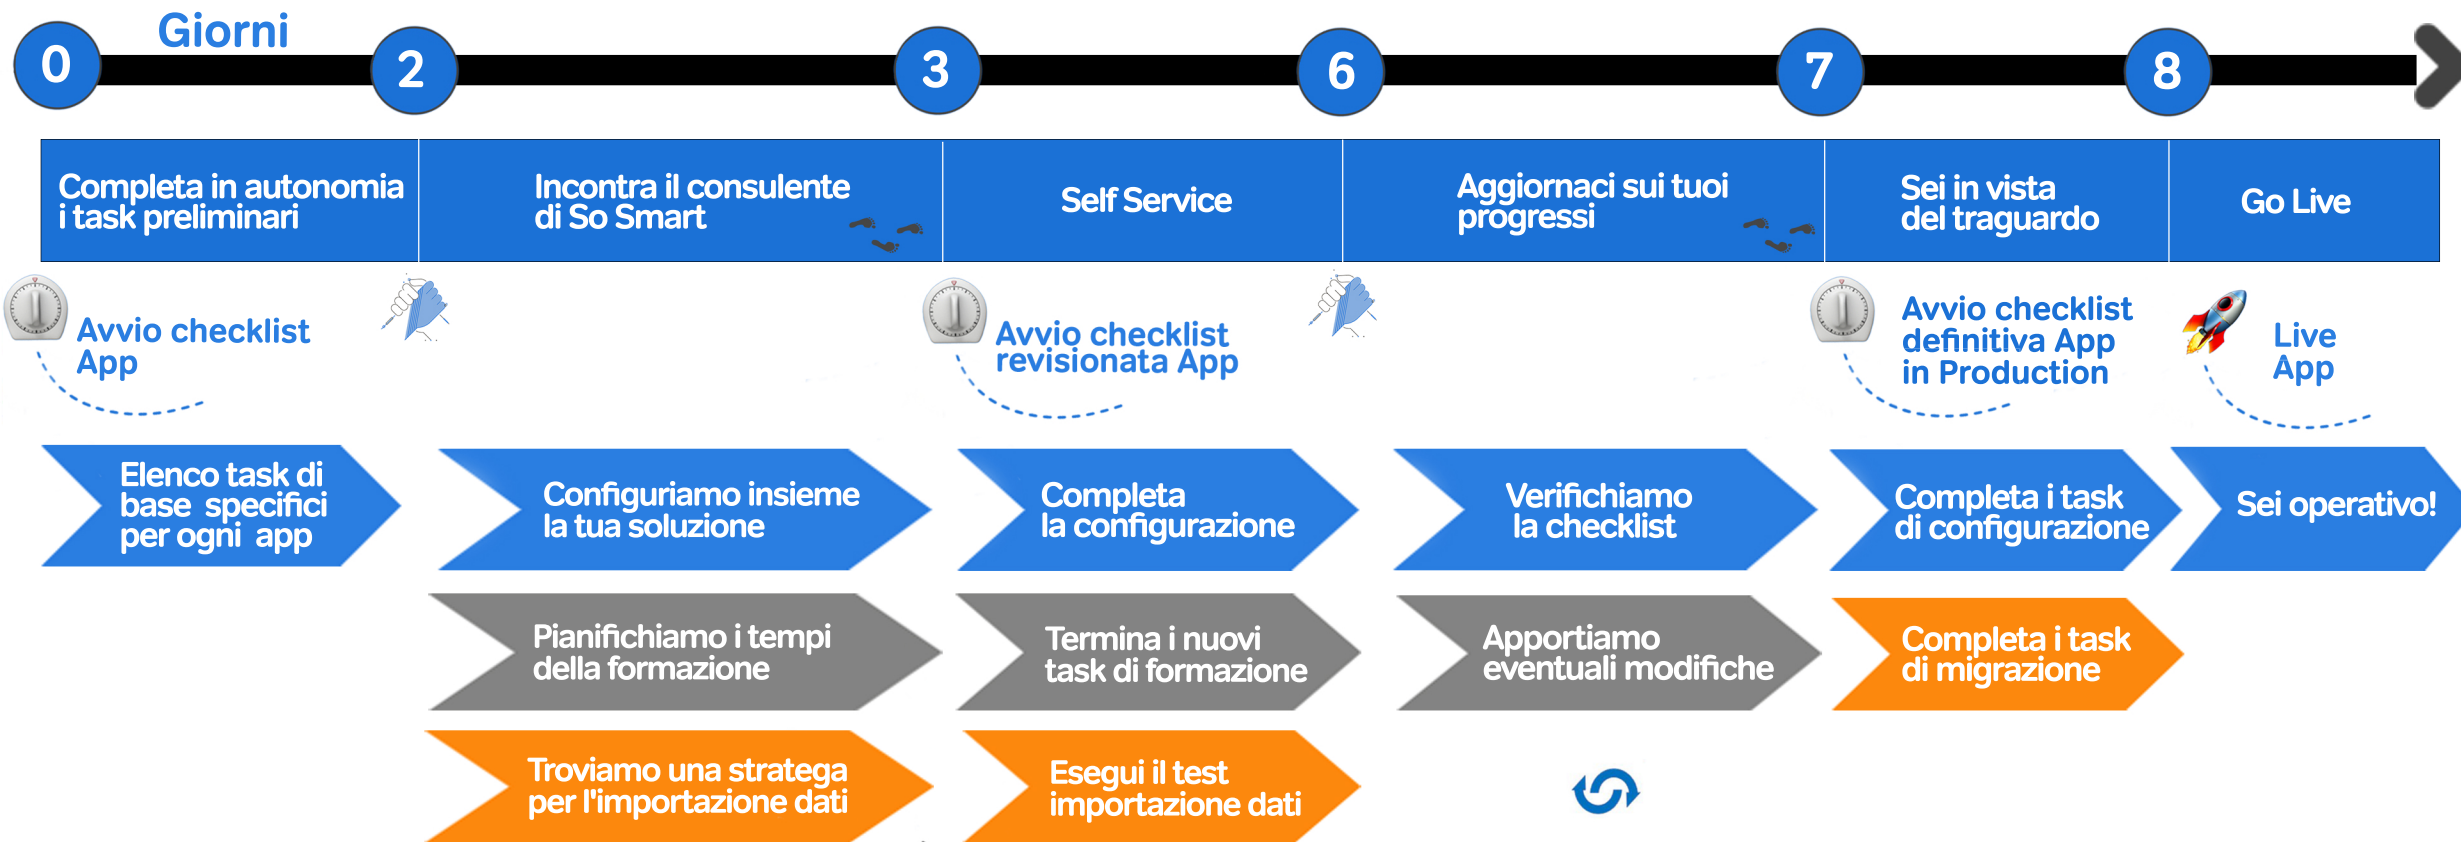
Giorni

0

2

3

6

7

8

Completa in autonomia i task preliminari

Incontra il consulente di So Smart

Self Service

Aggiornaci sui tuoi progressi

Sei in vista del traguardo

Go Live

Avvio checklist App

Avvio checklist revisionata App

Avvio checklist definitiva App in Production

Live App

Elenco task di base specifici per ogni app

Configuriamo insieme la tua soluzione

Completa la configurazione

Verifichiamo la checklist

Completa i task di configurazione

Sei operativo!

Pianifichiamo i tempi della formazione

Termina i nuovi task di formazione

Apportiamo eventuali modifiche

Completa i task di migrazione

Troviamo una stratega per l'importazione dati

Esegui il test importazione dati